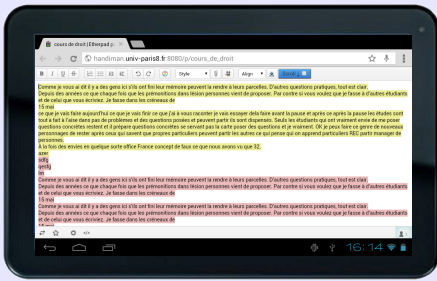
cours de droit | Etherpad ×

handiman.univ-paris8.fr:8080/p/cours_de_droit

Style Align Save

Comme je vous ai dit il y a des gens ici s'ils ont fini leur mémoire peuvent la rendre à leurs parcelles. D'autres questions pratiques, tout est clair.
Depuis des années ce que chaque fois que les prémonitions dans lésion personnes vient de proposer. Par contre si vous voulez que je fasse à d'autres étudiants et de celui que vous écrivez. Je faisse dans les créneaux de
15 mai
ce que je vais faire aujourd'hui ce que je vais finir ce que j'ai à vous raconter je vais essayer déjà faire avant la pause et après ce après la pause les études sont tout à fait à faire dans pas de problème et des questions posées et peuvent partir ils sont dispensés. Seuls les étudiants qui ont vraiment envie de me poser questions concrètes restent et il prépare questions concrètes se servant pas la carte poser des questions et je vraiment. Ok je peux faire ce genre de nouveaux personnages de rester après ceux qui sauver des propres particuliers peuvent partir les autres ce qui pensé qui on apprend particuliers REC partir manager de personnes.
À la fois des envies en quelque sorte office France concept de faux ce que nous avons vu que 32.
wxcv
sdfg
qwsty
lm
Comme je vous ai dit il y a des gens ici s'ils ont fini leur mémoire peuvent la rendre à leurs parcelles. D'autres questions pratiques, tout est clair.
Depuis des années ce que chaque fois que les prémonitions dans lésion personnes vient de proposer. Par contre si vous voulez que je fasse à d'autres étudiants et de celui que vous écrivez. Je faisse dans les créneaux de
15 mai
Comme je vous ai dit il y a des gens ici s'ils ont fini leur mémoire peuvent la rendre à leurs parcelles. D'autres questions pratiques, tout est clair.
Depuis des années ce que chaque fois que les prémonitions dans lésion personnes vient de proposer. Par contre si vous voulez que je fasse à d'autres étudiants et de celui que vous écrivez. Je faisse dans les créneaux de

16:14